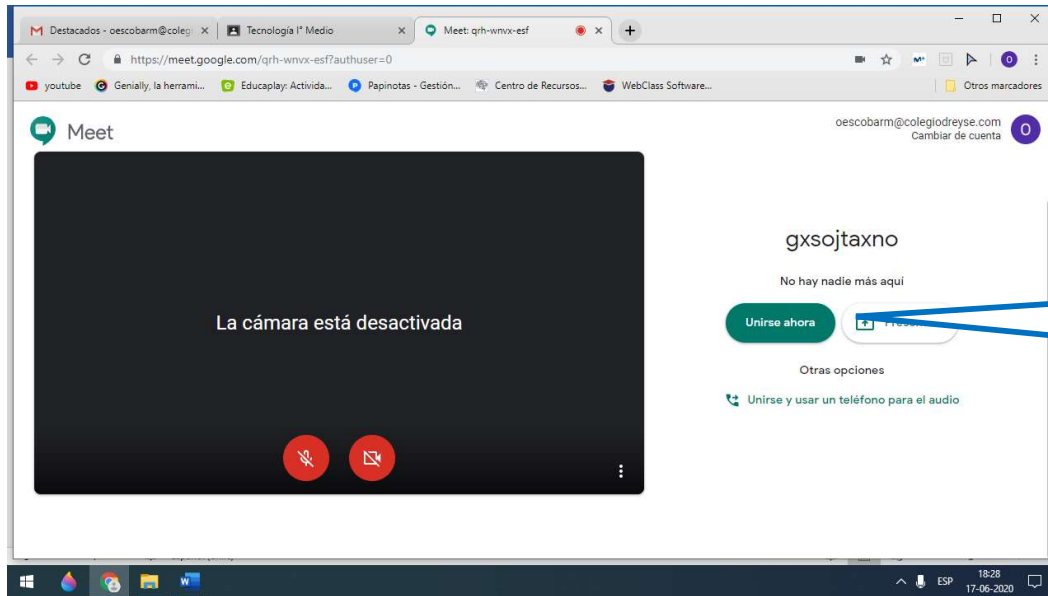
Destacados - oescobarm@colegi ×
Tecnología I° Medio ×
Meet: qrh-wnvx-esf ×
+

https://meet.google.com/qrh-wnvx-esf?authuser=0

youtube
Genially, la herrami...
Educaplay: Activida...
Papinotas - Gestión...
Centro de Recursos...
WebClass Software...
Otros marcadores

Meet

oescobarm@colegiodreyse.com
Cambiar de cuenta

La cámara está desactivada

gxsojtaxno

No hay nadie más aquí

Unirse ahora
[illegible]

Otras opciones

Unirse y usar un teléfono para el audio

ESP
18:28
17-06-2020